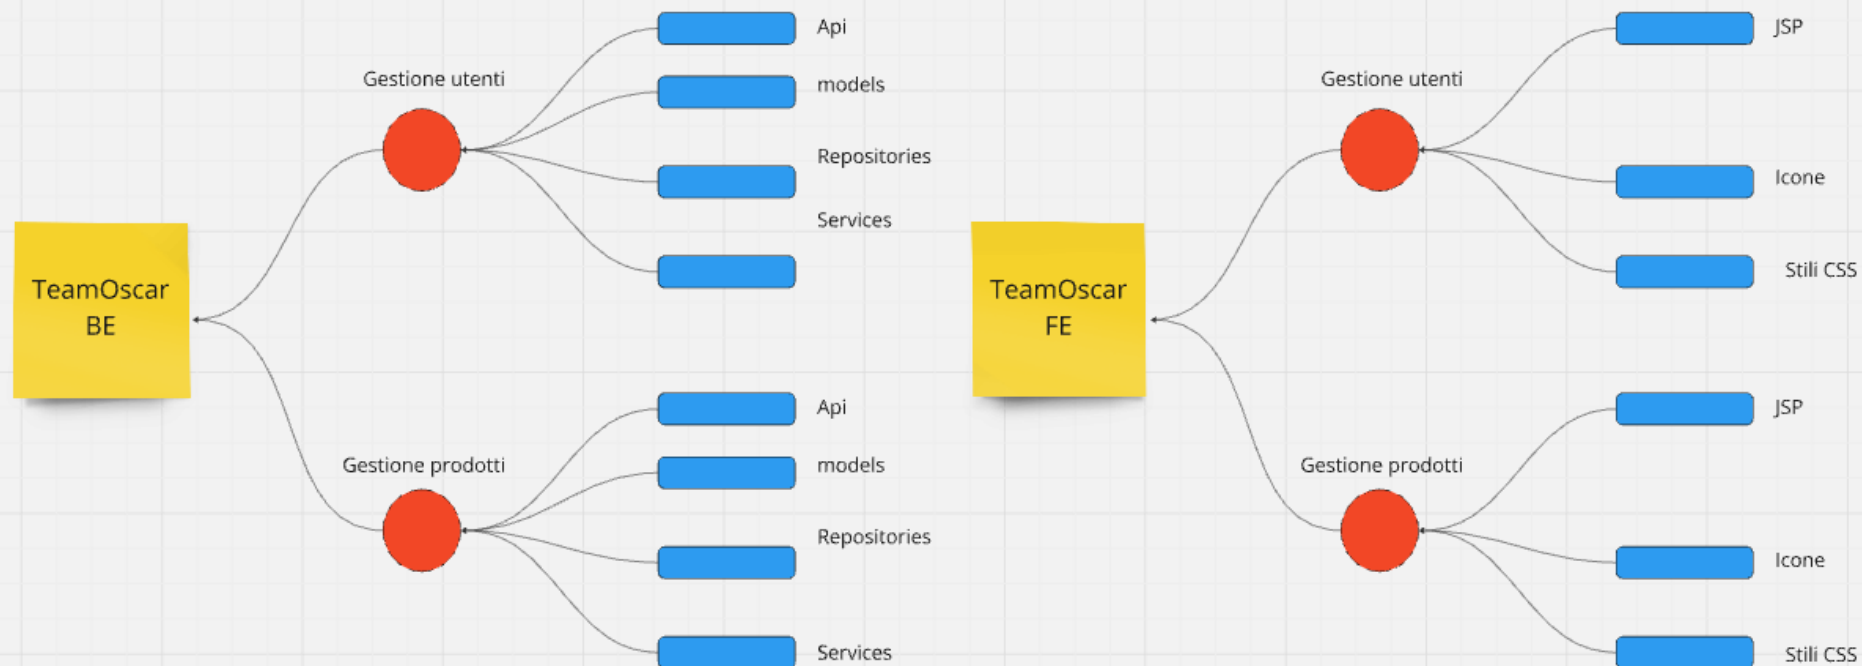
TeamOscar BE

Gestione utenti

Api

models

Repositories

Services

Gestione prodotti

Api

models

Repositories

Services

TeamOscar FE

Gestione utenti

JSP

Icone

Stili CSS

Gestione prodotti

JSP

Icone

Stili CSS